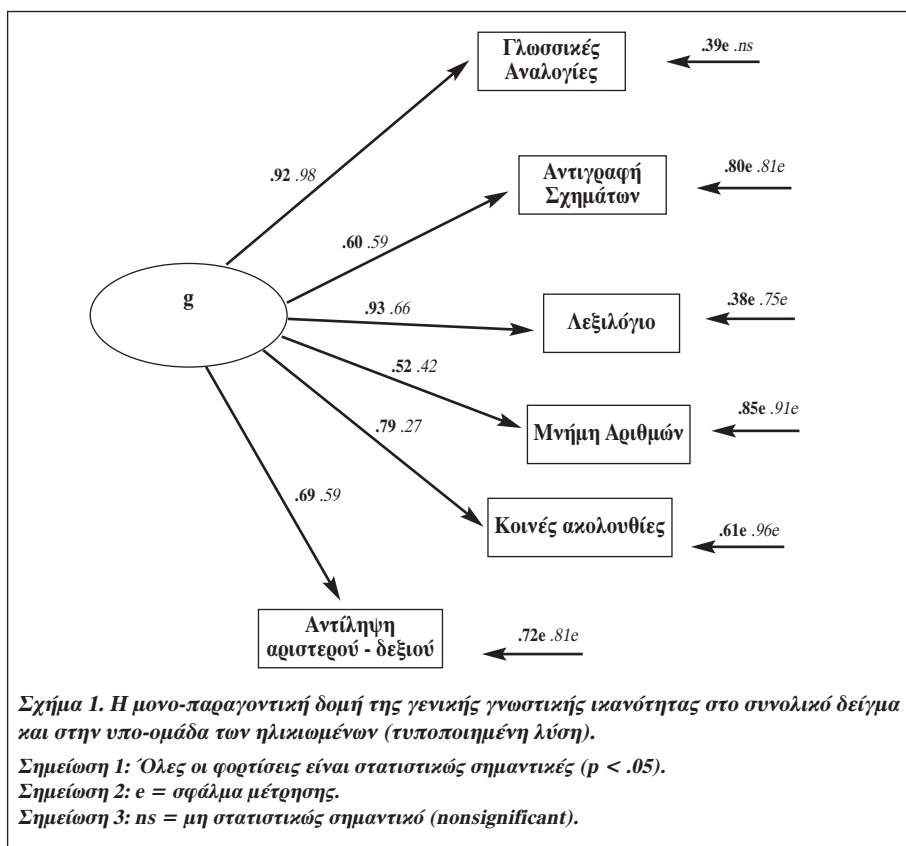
Γλωσσικές Αναλογίες

.39e .ns

.92 .98

Αντιγραφή Σχημάτων

.80e .81e

.60 .59

g

.93 .66

Λεξιλόγιο

.38e .75e

.52 .42

Μνήμη Αριθμών

.85e .91e

.79 .27

.69 .59

Κοινές ακολουθίες

.61e .96e

Αντίληψη αριστερού - δεξιού

.72e .81e

Σχήμα 1. Η μονο-παραγοντική δομή της γενικής γνωστικής ικανότητας στο συνολικό δείγμα και στην υπο-ομάδα των ηλικιωμένων (τυποποιημένη λύση).

Σημείωση 1: Όλες οι φορτίσεις είναι στατιστικώς σημαντικές (p < .05).
Σημείωση 2: e = σφάλμα μέτρησης.
Σημείωση 3: ns = μη στατιστικώς σημαντικό (nonsignificant).